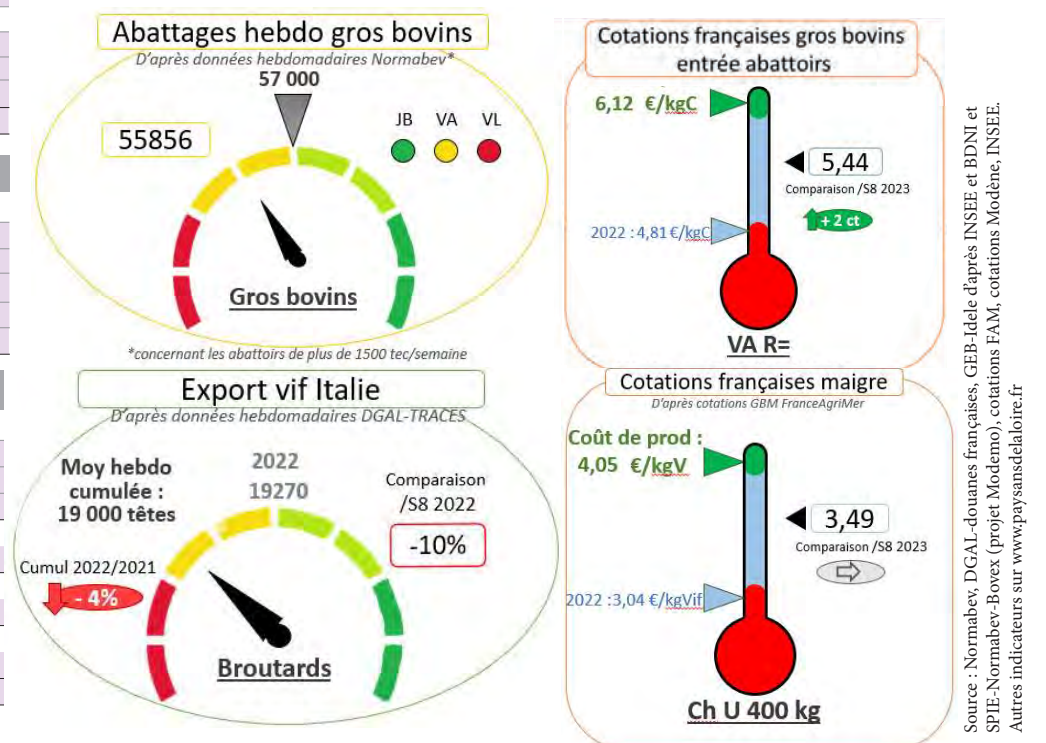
Abattages hebdo gros bovins
D'après données hebdomadaires Normabev*
57 000
55856
JB VA VL
Gros bovins
*concernant les abattoirs de plus de 1500 tec/semaine

Cotations françaises gros bovins entrée abattoirs
6,12 €/kgC
5,44
Comparaison /S8 2023
+ 2 ct
2022 : 4,81 €/kgC
VA R=

Export vif Italie
D'après données hebdomadaires DGAL-TRACES
Moy hebdo cumulée : 19 000 têtes
2022
19270
Comparaison /S8 2022
-10%
Cumul 2022/2021
- 4%
Broutards

Cotations françaises maigre
D'après cotations GBM FranceAgriMer
Coût de prod : 4,05 €/kgV
3,49
Comparaison /S8 2023
2022 :3,04 €/kgVif
Ch U 400 kg

Source : Normabev, DGAL-douanes françaises, GEB-Idele d'après INSEE et BDNI et SPIE-Normabev-Bovex (projet Modemo), cotations FAM, cotations Modène, INSEE. Autres indicateurs sur www.paysansdelaloire.fr